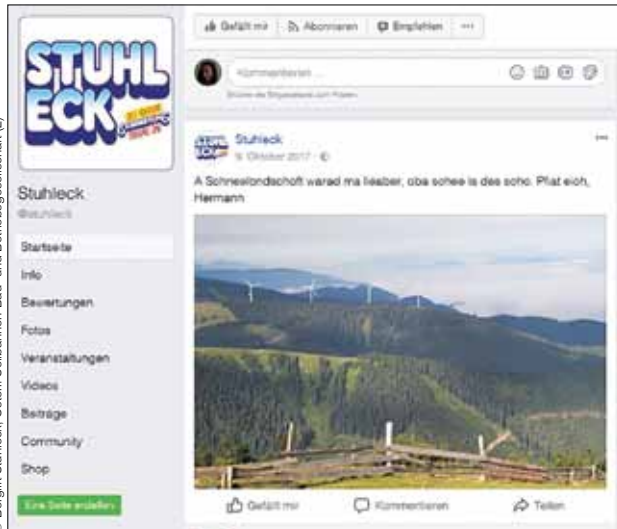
STUHL ECK

Stuhleck
@stuhleck

Startseite
Info
Bewertungen
Fotos
Veranstaltungen
Videos
Beiträge
Community
Shop

Eine Seite erstellen

Gefällt mir
Abonnieren
Empfehlen
...

Kommentieren ...

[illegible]

Stuhleck
9. Oktober 2017 ·

A Schneelondschoft warad ma liaber, oba schee is des scho. Pfiat eich, Hermann

Gefällt mir
Kommentieren
Teilen